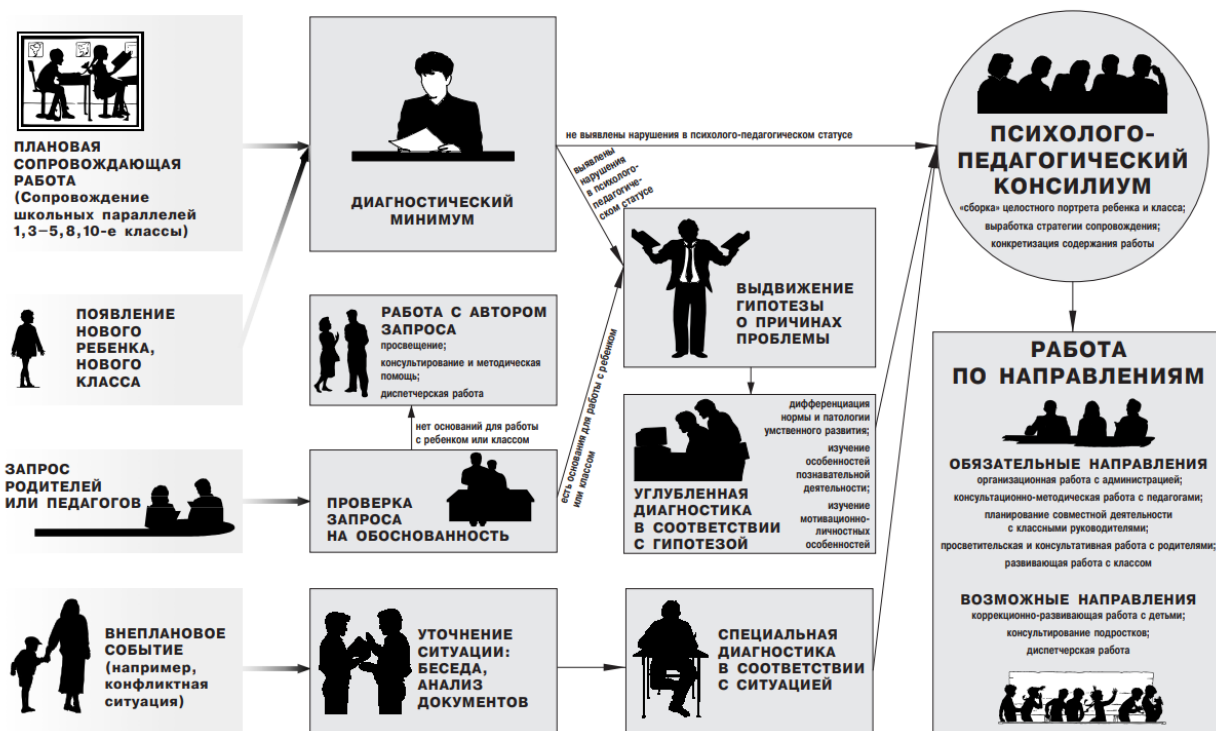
ПЛАНОВАЯ СОПРОВОЖДАЮЩАЯ РАБОТА (Сопровождение школьных параллелей 1, 3–5, 8, 10-е классы)

ДИАГНОСТИЧЕСКИЙ МИНИМУМ

не выявлены нарушения в психолого-педагогическом статусе

выявлены нарушения в психолого-педагогическом статусе

ПСИХОЛОГО-ПЕДАГОГИЧЕСКИЙ КОНСИЛИУМ

«сборка» целостного портрета ребенка и класса; выработка стратегии сопровождения; конкретизация содержания работы

ПОЯВЛЕНИЕ НОВОГО РЕБЕНКА, НОВОГО КЛАССА

РАБОТА С АВТОРОМ ЗАПРОСА
просвещение;
консультирование и методическая помощь;
диспетчерская работа

ВЫДВИЖЕНИЕ ГИПОТЕЗЫ О ПРИЧИНАХ ПРОБЛЕМЫ

РАБОТА ПО НАПРАВЛЕНИЯМ

нет оснований для работы с ребенком или классом

есть основания для работы с ребенком или классом

ЗАПРОС РОДИТЕЛЕЙ ИЛИ ПЕДАГОГОВ

ПРОВЕРКА ЗАПРОСА НА ОБОСНОВАННОСТЬ

дифференциация нормы и патологии умственного развития;
изучение особенностей познавательной деятельности;
изучение мотивационно-личностных особенностей

УГЛУБЛЕННАЯ ДИАГНОСТИКА В СООТВЕТСТВИИ С ГИПОТЕЗОЙ

ОБЯЗАТЕЛЬНЫЕ НАПРАВЛЕНИЯ
организационная работа с администрацией;
консультационно-методическая работа с педагогами;
планирование совместной деятельности с классными руководителями;
просветительская и консультативная работа с родителями;
развивающая работа с классом

ВОЗМОЖНЫЕ НАПРАВЛЕНИЯ
коррекционно-развивающая работа с детьми;
консультирование подростков;
диспетчерская работа

ВНЕПЛАНОВОЕ СОБЫТИЕ (например, конфликтная ситуация)

УТОЧНЕНИЕ СИТУАЦИИ: БЕСЕДА, АНАЛИЗ ДОКУМЕНТОВ

СПЕЦИАЛЬНАЯ ДИАГНОСТИКА В СООТВЕТСТВИИ С СИТУАЦИЕЙ